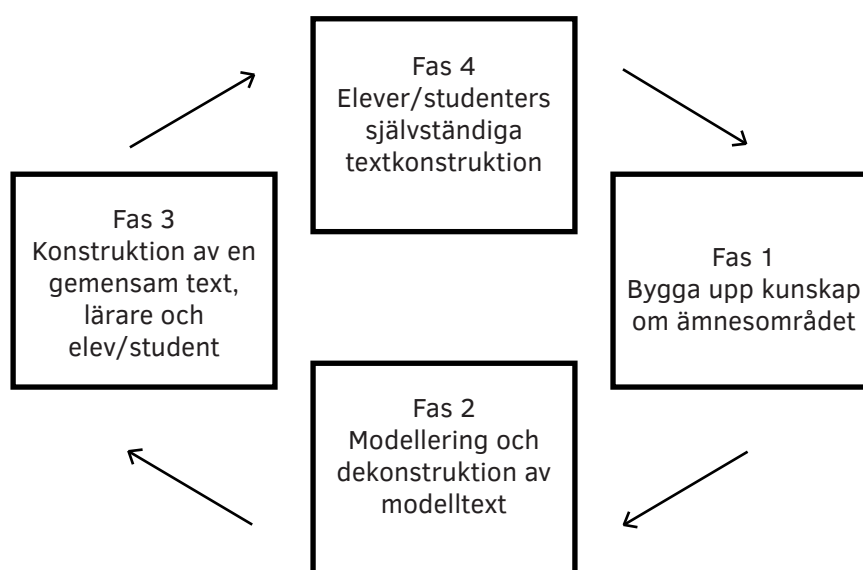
Fas 4
Elever/studenters självständiga textkonstruktion

Fas 3
Konstruktion av en gemensam text, lärare och elev/student

Fas 1
Bygga upp kunskap om ämnesområdet

Fas 2
Modellering och dekonstruktion av modelltext